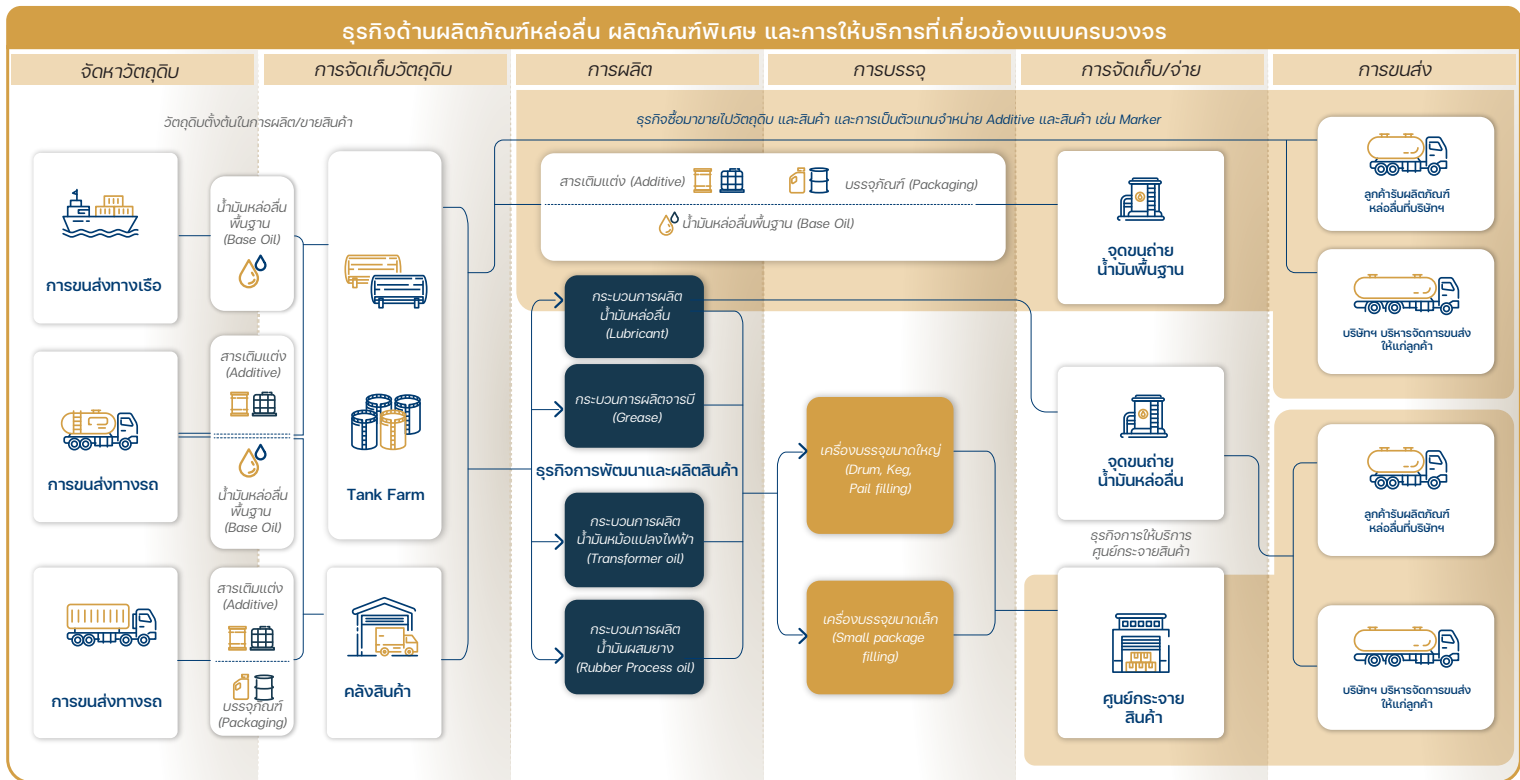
ธุรกิจด้านผลิตภัณฑ์หล่อลื่น ผลิตภัณฑ์พิเศษ และการให้บริการที่เกี่ยวข้องแบบครบวงจร

จัดหาวัตถุดิบ | การจัดเก็บวัตถุดิบ | การผลิต | การบรรจุ | การจัดเก็บ/จ่าย | การขนส่ง

วัตถุดิบตั้งต้นในการผลิต/ขายสินค้า

ธุรกิจซื้อมาขายไปวัตถุดิบ และสินค้า และการเป็นตัวแทนจำหน่าย Additive และสินค้า เช่น Marker

การขนส่งทางเรือ

น้ำมันหล่อลื่นพื้นฐาน (Base Oil)

การขนส่งทางรถ

สารเติมแต่ง (Additive)

น้ำมันหล่อลื่นพื้นฐาน (Base Oil)

การขนส่งทางรถ

สารเติมแต่ง (Additive)

บรรจุภัณฑ์ (Packaging)

Tank Farm

คลังสินค้า

สารเติมแต่ง (Additive)

บรรจุภัณฑ์ (Packaging)

น้ำมันหล่อลื่นพื้นฐาน (Base Oil)

กระบวนการผลิต น้ำมันหล่อลื่น (Lubricant)

กระบวนการผลิตจารบี (Grease)

ธุรกิจการพัฒนาและผลิตสินค้า

กระบวนการผลิต น้ำมันหม้อแปลงไฟฟ้า (Transformer oil)

กระบวนการผลิต น้ำมันผสมยาง (Rubber Process oil)

เครื่องบรรจุขนาดใหญ่ (Drum, Keg, Pail filling)

เครื่องบรรจุขนาดเล็ก (Small package filling)

จุดขนถ่าย น้ำมันพื้นฐาน

จุดขนถ่าย น้ำมันหล่อลื่น

ธุรกิจการให้บริการ ศูนย์กระจายสินค้า

ศูนย์กระจาย สินค้า

ลูกค้ารับผลิตภัณฑ์ หล่อลื่นที่บริษัทฯ

บริษัทฯ บริหารจัดการขนส่ง ให้แก่ลูกค้า

ลูกค้ารับผลิตภัณฑ์ หล่อลื่นที่บริษัทฯ

บริษัทฯ บริหารจัดการขนส่ง ให้แก่ลูกค้า